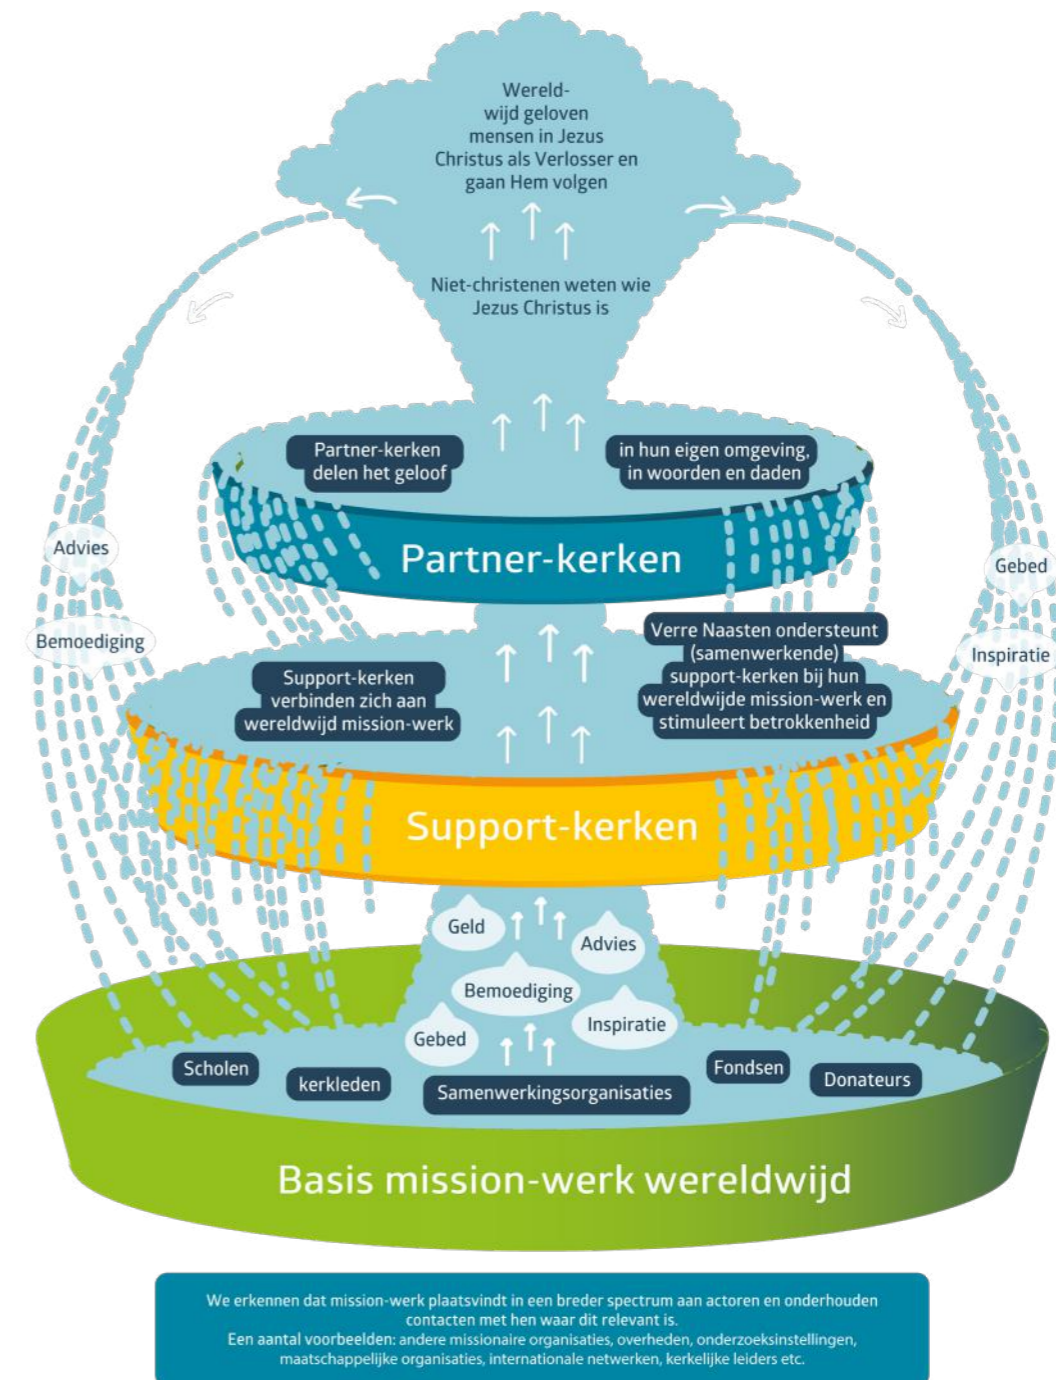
Wereldwijd geloven mensen in Jezus Christus als Verlosser en gaan Hem volgen

Niet-christenen weten wie Jezus Christus is

Partner-kerken delen het geloof

in hun eigen omgeving, in woorden en daden

Partner-kerken

Advies

Bemoediging

Gebed

Inspiratie

Support-kerken verbinden zich aan wereldwijd mission-werk

Verre Naasten ondersteunt (samenwerkende) support-kerken bij hun wereldwijde mission-werk en stimuleert betrokkenheid

Support-kerken

Geld

Advies

Bemoediging

Gebed

Inspiratie

Scholen

kerkleden

Samenwerkingsorganisaties

Fondsen

Donateurs

Basis mission-werk wereldwijd

We erkennen dat mission-werk plaatsvindt in een breder spectrum aan actoren en onderhouden contacten met hen waar dit relevant is.
Een aantal voorbeelden: andere missionaire organisaties, overheden, onderzoeksinstellingen, maatschappelijke organisaties, internationale netwerken, kerkelijke leiders etc.